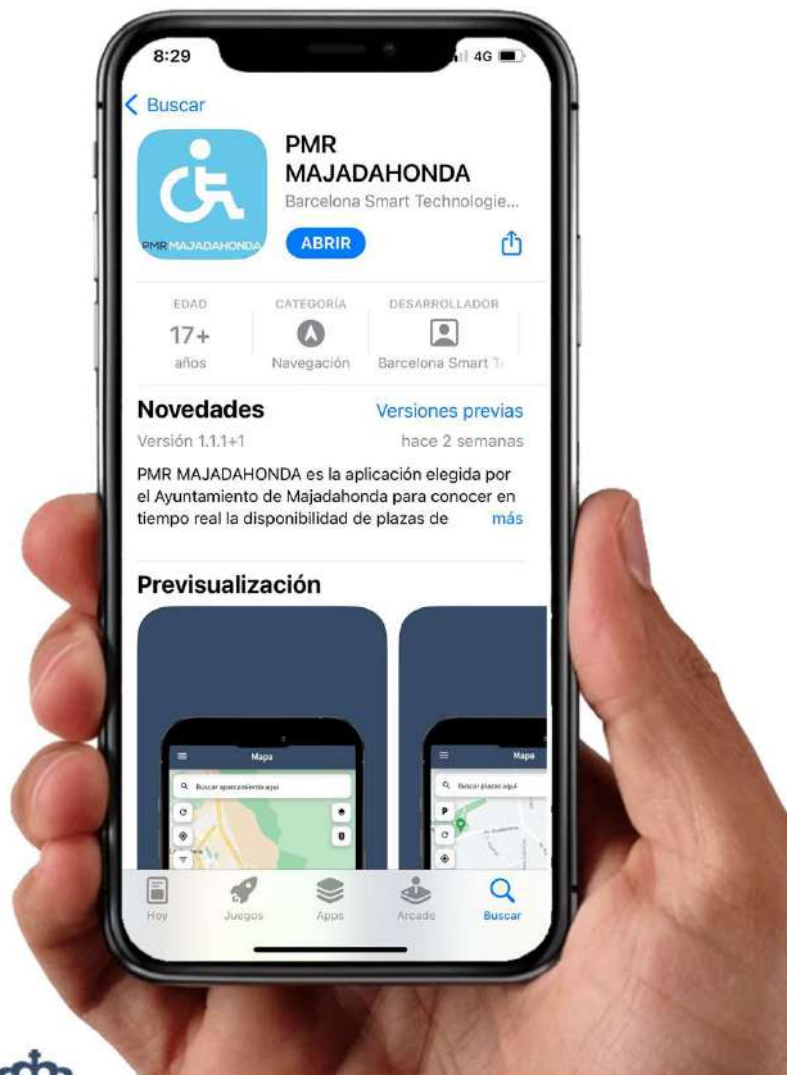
8:29

4G

Buscar

PMR MAJADAHONDA

Barcelona Smart Technologie...

ABRIR

PMR MAJADAHONDA

EDAD
17+
años

CATEGORÍA
Navegación

DESARROLLADOR
Barcelona Smart T

Novedades

Versiones previas

Versión 1.1.1+1

hace 2 semanas

PMR MAJADAHONDA es la aplicación elegida por el Ayuntamiento de Majadahonda para conocer en tiempo real la disponibilidad de plazas de más

Previsualización

Mapa

Buscar aparcamiento aquí

Mapa

Buscar plazas aquí

Hoy

Juegos

Apps

Arcade

Buscar